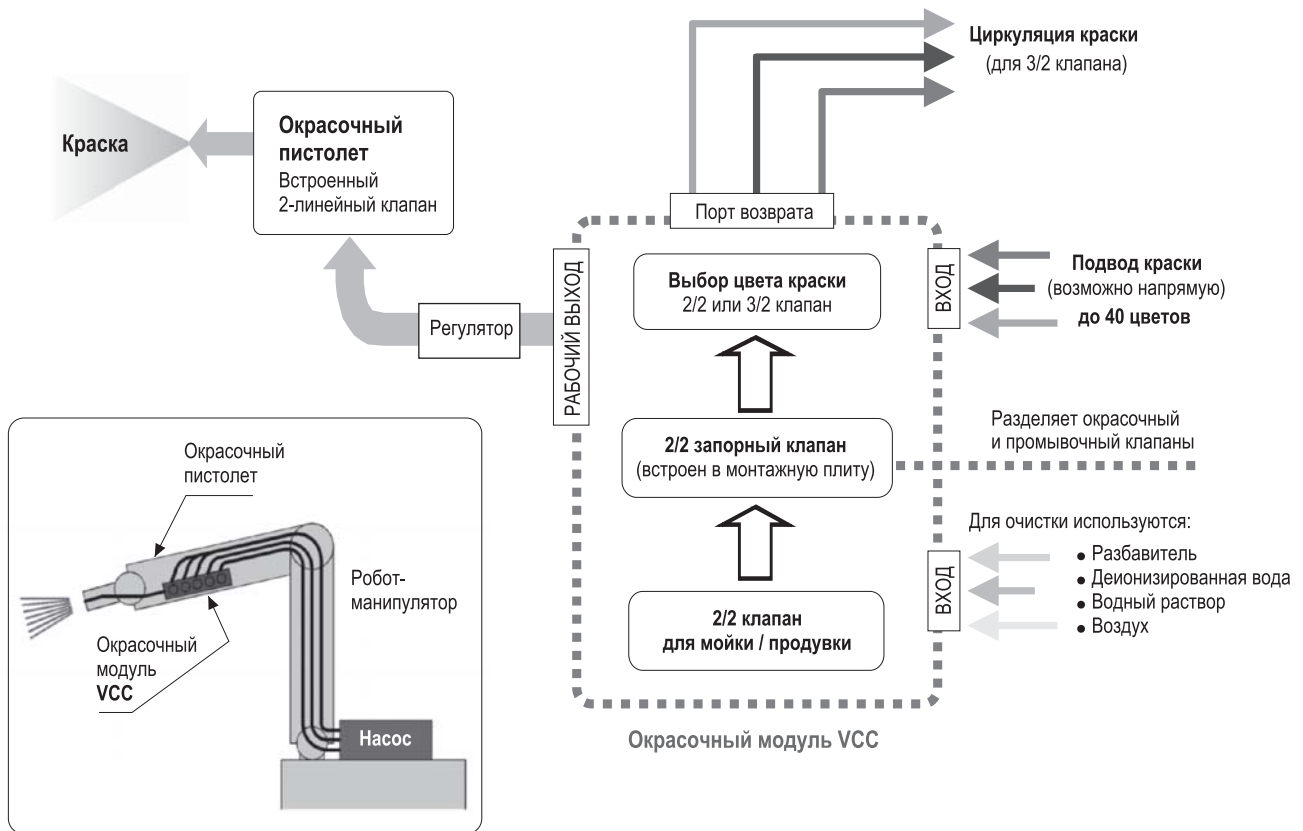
Циркуляция краски
(для 3/2 клапана)

Краска

Окрасочный пистолет
Встроенный
2-линейный клапан

Порт возврата

Выбор цвета краски
2/2 или 3/2 клапан

ВХОД

Подвод краски
(возможно напрямую)
до 40 цветов

Регулятор

РАБОЧИЙ ВЫХОД

2/2 запорный клапан
(встроен в монтажную плиту)

Разделяет окрасочный
и промывочный клапаны

Для очистки используются:

ВХОД

• Разбавитель
• Деионизированная вода
• Водный раствор
• Воздух

2/2 клапан
для мойки / продувки

Окрасочный модуль VCC

Окрасочный
пистолет

Робот-
манипулятор

Окрасочный
модуль
VCC

Насос